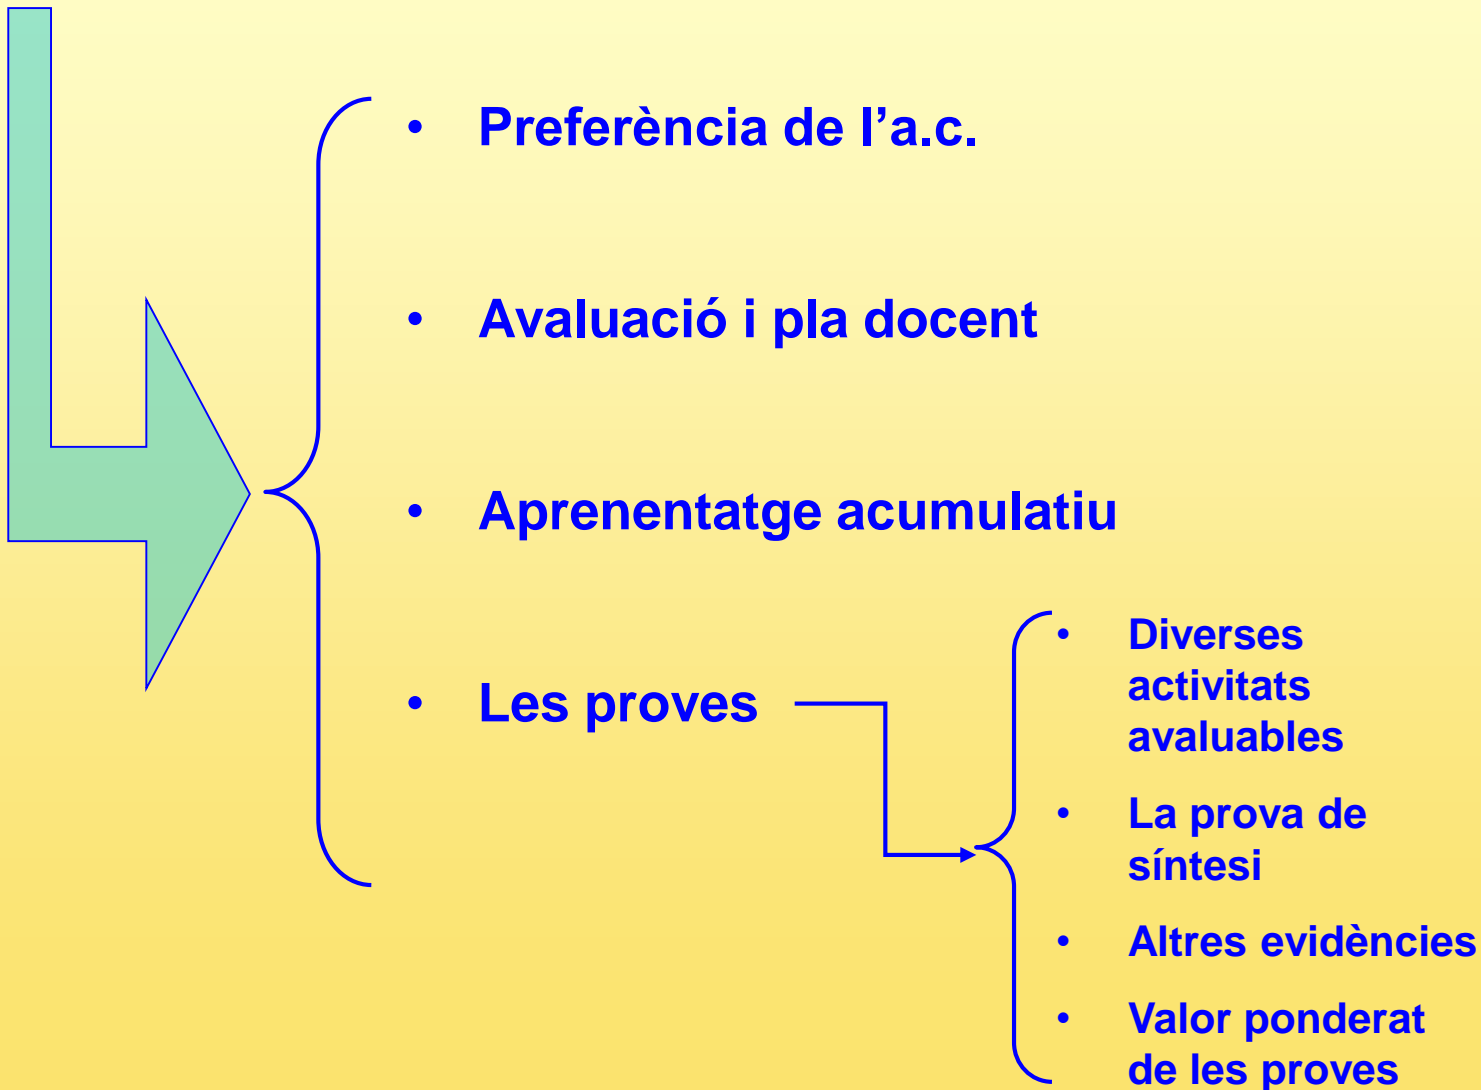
• Preferència de l’a.c.

• Avaluació i pla docent

• Aprenentatge acumulatiu

• Les proves

• Diverses activitats avaluables

• La prova de síntesi

• Altres evidències

• Valor ponderat de les proves